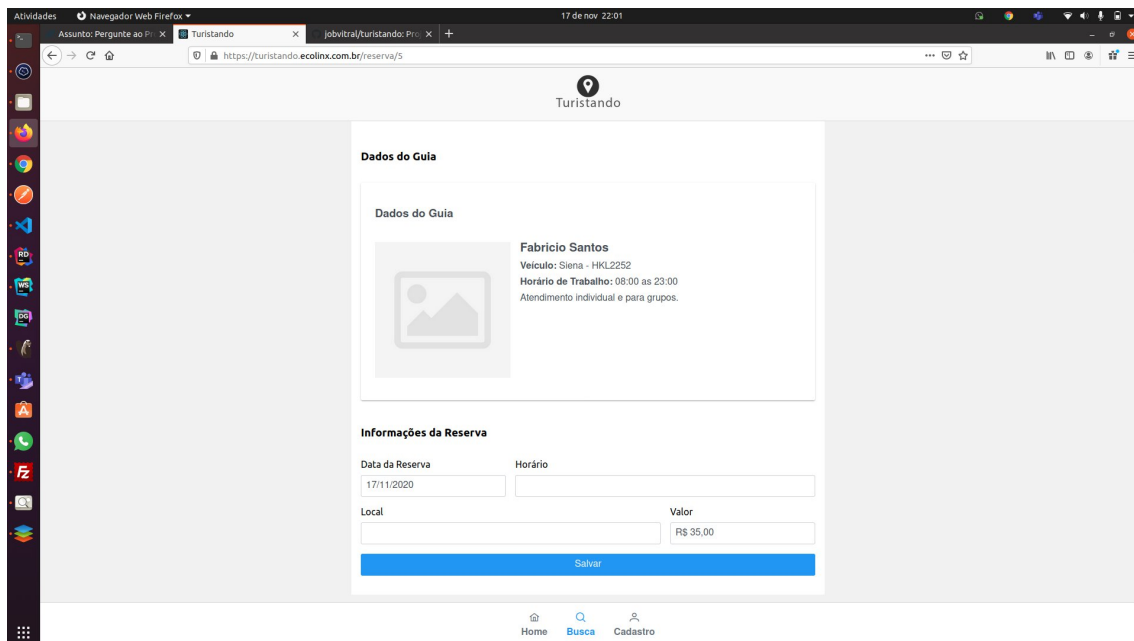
Atividades Navegador Web Firefox 17 de nov 22:01

Assunto: Pergunte ao Pr
Turistando
jobvitral/turistando: Pro

https://turistando.ecolinx.com.br/reserva/5

Turistando

Dados do Guia

Dados do Guia

Fabricio Santos
Veículo: Siena - HKL2252
Horário de Trabalho: 08:00 as 23:00
Atendimento individual e para grupos.

Informações da Reserva

Data da Reserva
17/11/2020

Horário

Local

Valor
R$ 35,00

Salvar

Home Busca Cadastro